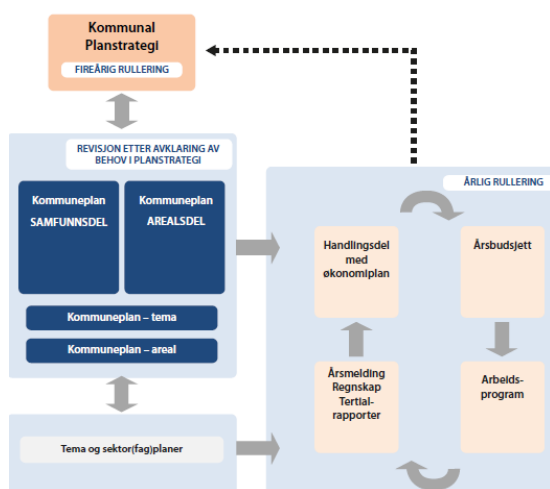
Kommunal Planstrategi

FIREÅRIG RULLERING

REVISJON ETTER AVKLARING AV BEHOV I PLANSTRATEGI

Kommuneplan SAMFUNNSDEL

Kommuneplan AREALSDEL

Kommuneplan – tema

Kommuneplan – areal

Tema og sektor(fag)planer

ÅRLIG RULLERING

Handlingsdel med økonomiplan

Årsbudsjett

Årsmelding Regnskap Tertial-rapporter

Arbeids-program